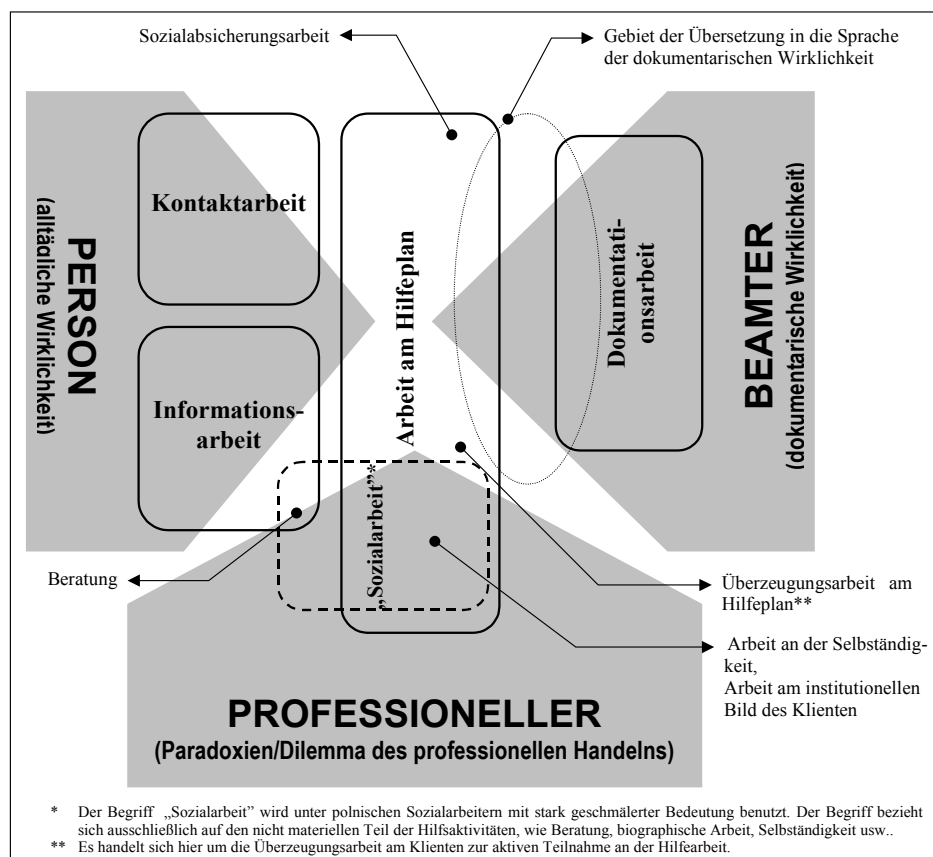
Sozialabsicherungsarbeit

Gebiet der Übersetzung in die Sprache der dokumentarischen Wirklichkeit

PERSON
(alltädliche Wirklichkeit)

Kontaktarbeit

Informationsarbeit

Arbeit am Hilfeplan

Dokumentationsarbeit

BEAMTER
(dokumentarische Wirklichkeit)

„Sozialarbeit"*

Beratung

Überzeugungsarbeit am Hilfeplan**

Arbeit an der Selbständigkeit,
Arbeit am institutionellen Bild des Klienten

PROFESSIONELLER
(Paradoxien/Dilemma des professionellen Handelns)

* Der Begriff „Sozialarbeit" wird unter polnischen Sozialarbeitern mit stark geschmälerter Bedeutung benutzt. Der Begriff bezieht sich ausschließlich auf den nicht materiellen Teil der Hilfsaktivitäten, wie Beratung, biographische Arbeit, Selbständigkeit usw..
** Es handelt sich hier um die Überzeugungsarbeit am Klienten zur aktiven Teilnahme an der Hilfearbeit.